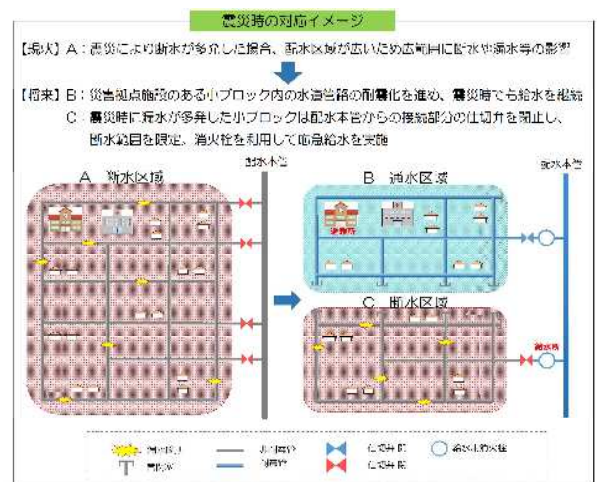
震災時の対応イメージ

【現状】A：震災により断水が多発した場合、断水区域が広いため広範囲に断水や濁水等の影響

【将来】B：災害拠点施設のある小ブロック内の水道管路の耐震化を進め、震災時でも給水を継続

C：震災時に漏水が多発した小ブロックは配水本管からの接続部分の仕切弁を閉止し、断水範囲を限定、消火栓を利用して応急給水を実施

配水本管

A　断水区域

B　通水区域

配水本管

災害拠点

C　断水区域

給水所

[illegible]

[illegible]

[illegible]

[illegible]

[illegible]

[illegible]

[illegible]